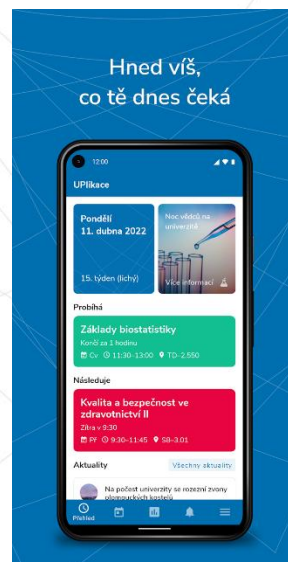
Hned víš, co tě dnes čeká

12:00

UPlikace

Pondělí
11. dubna 2022

15. týden (lichý)

Noc vědců na univerzitě

Více informací

Probíhá

Základy biostatistiky
Končí za 1 hodinu
Cv 11:30-13:00 TD-2.550

Následuje

Kvalita a bezpečnost ve zdravotnictví II
Zítra v 9:30
Př 9:30-11:45 SB-3.01

Aktuality

Všechny aktuality

Na počest univerzity se rozezní zvony olomouckých kostelů

Přehled